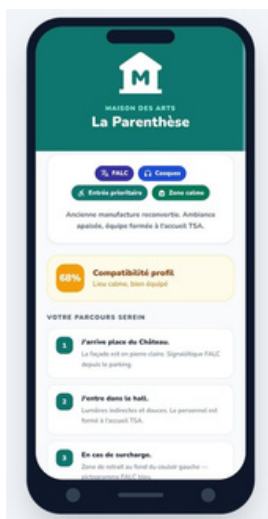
M

MAISON DES ARTS
La Parenthèse

FALC
Casques
Entrée prioritaire
Zone calme

Ancienne manufacture reconvertie. Ambiance apaisée, équipe formée à l'accueil TSA.

68%
Compatibilité profil
Lieu calme, bien équipé

VOTRE PARCOURS SEREIN

1
J'arrive place du Château.
La façade est en pierre claire. Signalétique FALC depuis le parking.

2
J'entre dans le hall.
Lumières indirectes et douces. Le personnel est formé à l'accueil TSA.

3
En cas de surcharge.
Zone de retrait au fond du couloir gauche — pictogrammes FALC bleu.